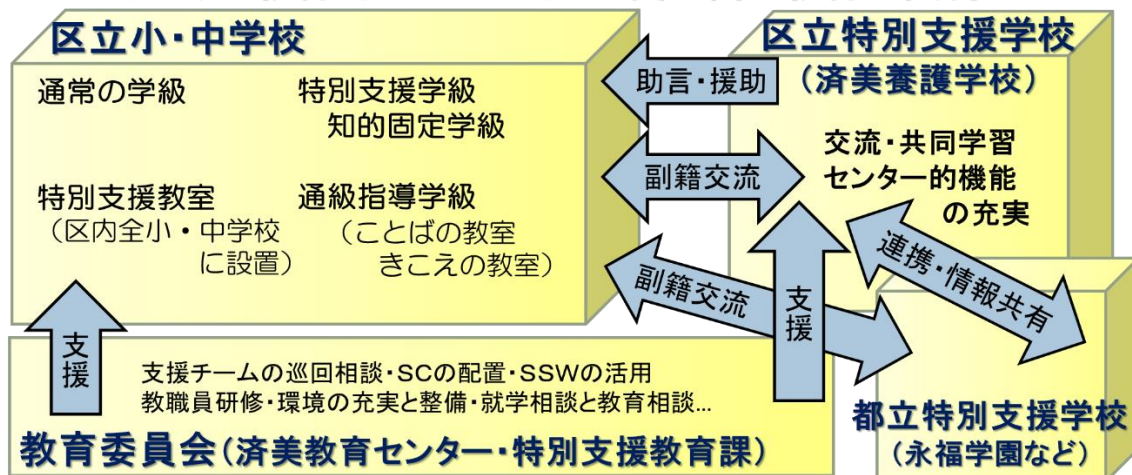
区立小・中学校

通常の学級

特別支援学級
知的固定学級

特別支援教室
（区内全小・中学校に設置）

通級指導学級
（ことばの教室
きこえの教室）

助言・援助

副籍交流

区立特別支援学校
（済美養護学校）

交流・共同学習センター的機能の充実

副籍交流

支援

連携・情報共有

支援

支援チームの巡回相談・SCの配置・SSWの活用
教職員研修・環境の充実と整備・就学相談と教育相談…

教育委員会（済美教育センター・特別支援教育課）

都立特別支援学校
（永福学園など）